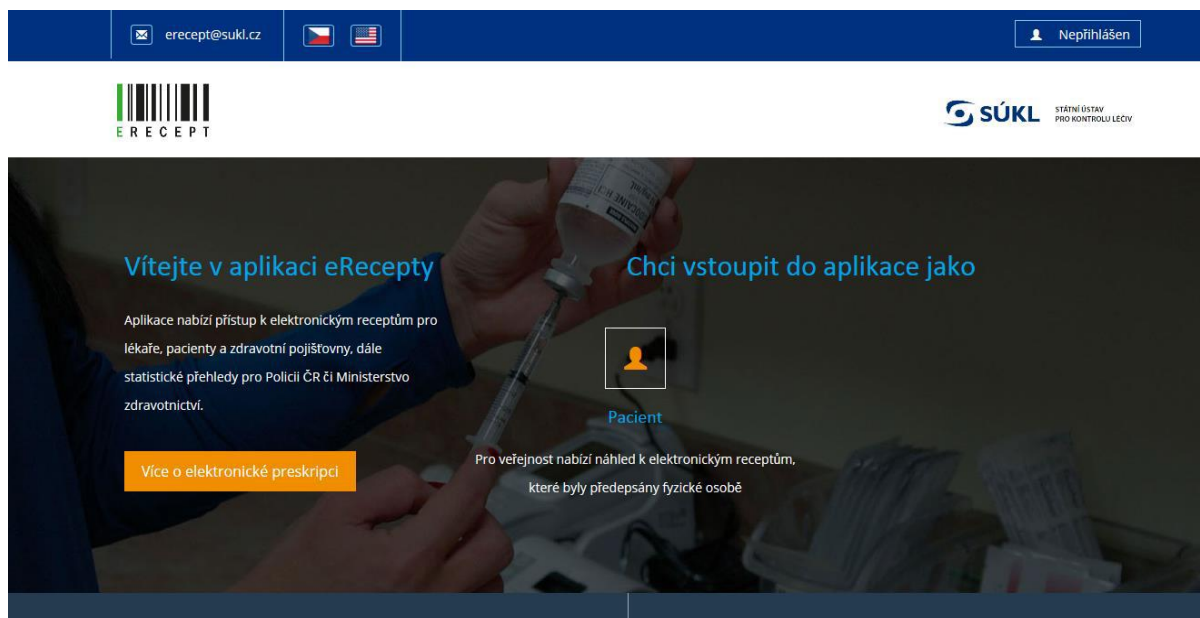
erecept@sukl.cz

Nepřihlášen

ERECEPT

SÚKL STÁTNÍ ÚSTAV PRO KONTROLU LÉČIV

Vítejte v aplikaci eRecepty

Aplikace nabízí přístup k elektronickým receptům pro lékaře, pacienty a zdravotní pojišťovny, dále statistické přehledy pro Policii ČR či Ministerstvo zdravotnictví.

Více o elektronické preskripci

Chci vstoupit do aplikace jako

Pacient

Pro veřejnost nabízí náhled k elektronickým receptům, které byly předepsány fyzické osobě